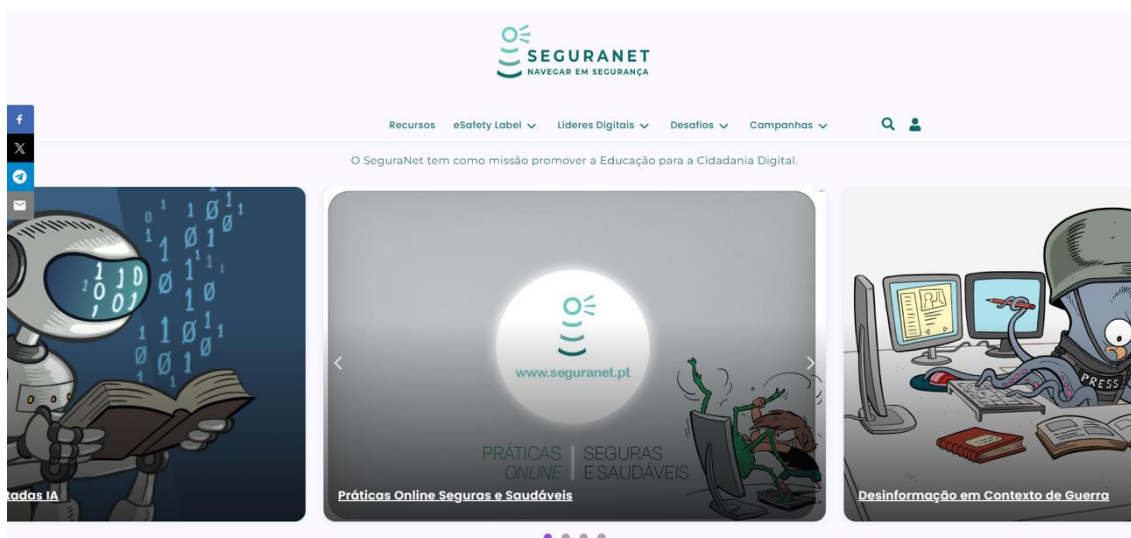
SEGURANET
NAVEGAR EM SEGURANÇA

Recursos eSafety Label Líderes Digitais Desafios Campanhas

O SeguraNet tem como missão promover a Educação para a Cidadania Digital.

tadas IA

www.seguranet.pt

PRÁTICAS ONLINE | SEGURAS E SAUDÁVEIS

Práticas Online Seguras e Saudáveis

PRESS

Desinformação em Contexto de Guerra